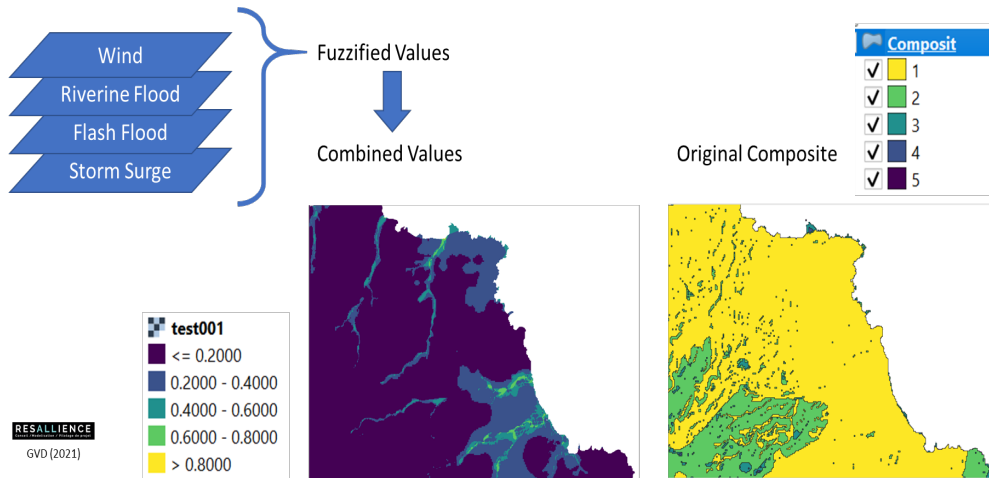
Wind
Riverine Flood
Flash Flood
Storm Surge

Fuzzified Values

Combined Values

Original Composite

Composit
1
2
3
4
5

test001
<= 0.2000
0.2000 - 0.4000
0.4000 - 0.6000
0.6000 - 0.8000
> 0.8000

RESALLIENCE
Conseil / Modélisation / Pilotage de projet

GVD (2021)